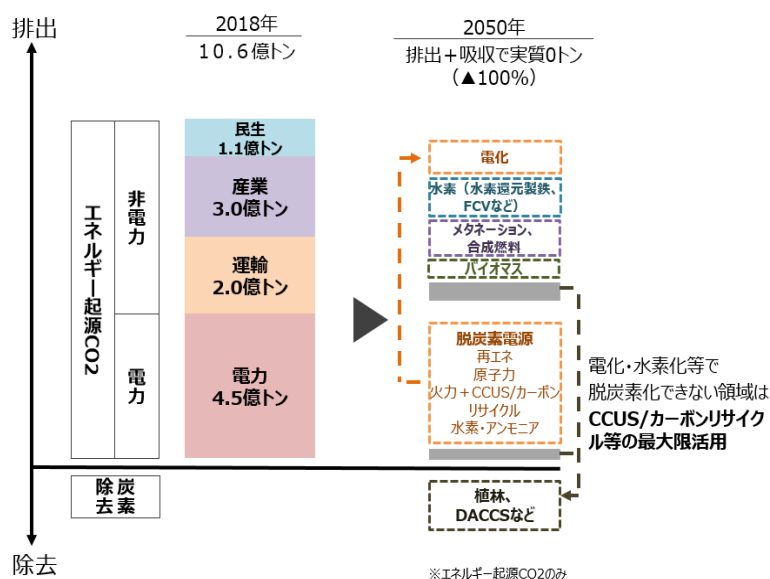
排出

2018年
10.6億トン

2050年
排出+吸収で実質0トン
(▲100%)

エネルギー起源CO2

非電力

電力

民生
1.1億トン

産業
3.0億トン

運輸
2.0億トン

電力
4.5億トン

電化

水素(水素還元製鉄、FCVなど)

メタネーション、合成燃料

バイオマス

脱炭素電源
再エネ
原子力
火力+CCUS/カーボンリサイクル
水素・アンモニア

電化・水素化等で脱炭素化できない領域はCCUS/カーボンリサイクル等の最大限活用

除炭去素

植林、DACCSなど

除去

※エネルギー起源CO2のみ